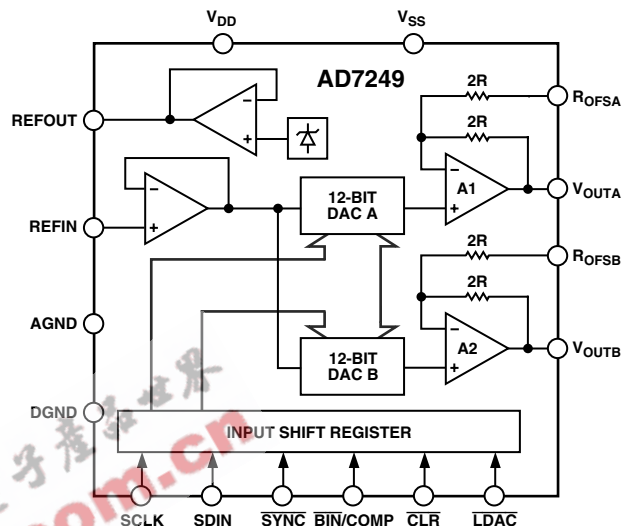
$V_{DD}$

$V_{SS}$

AD7249

REFOUT

2R

$R_{OFSA}$

2R

–

+

–

+

A1

$V_{OUTA}$

REFIN

–

+

12-BIT DAC A

2R

$R_{OFSB}$

2R

AGND

–

+

A2

$V_{OUTB}$

12-BIT DAC B

DGND

INPUT SHIFT REGISTER

SCLK

SDIN

$\overline{SYNC}$

$\overline{BIN}$/COMP

$\overline{CLR}$

$\overline{LDAC}$